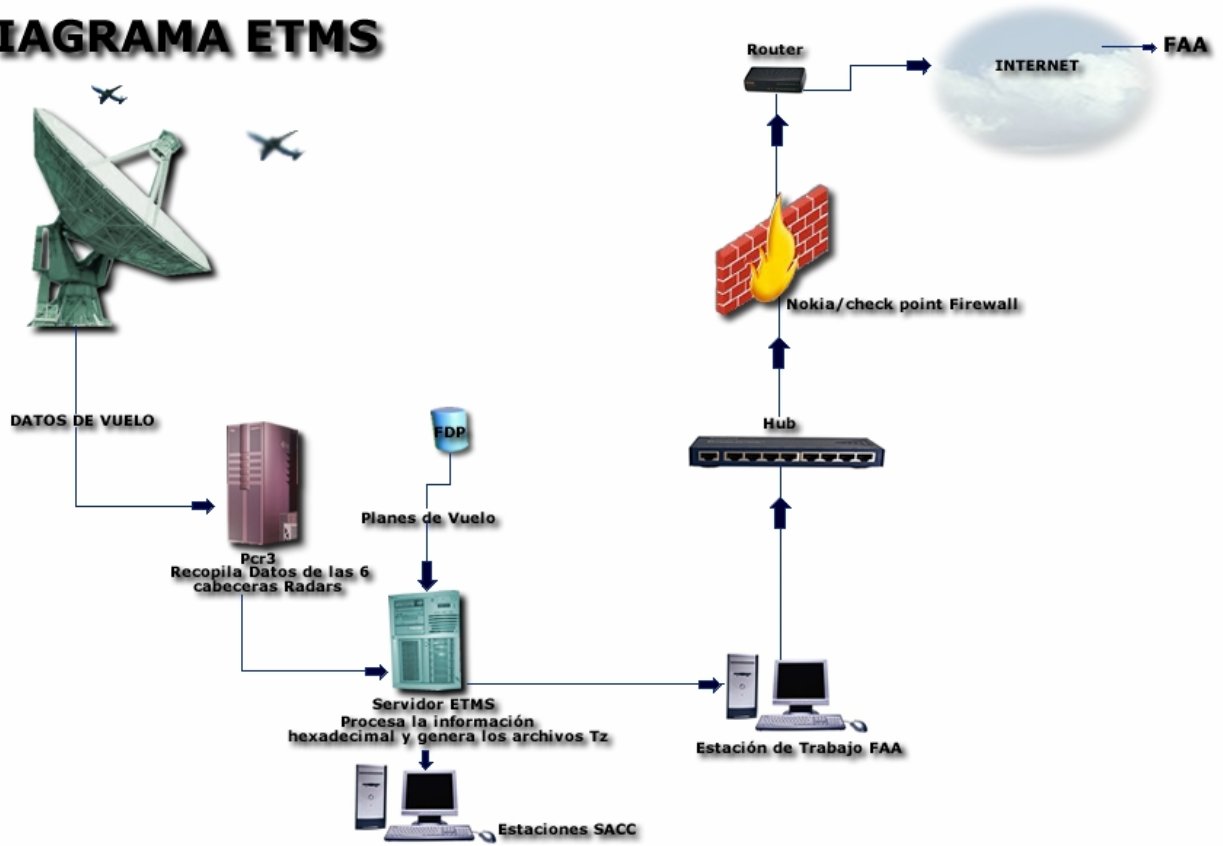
IAGRAMA ETMS

Router

INTERNET

FAA

Nokia/check point Firewall

DATOS DE VUELO

FDP

Hub

Planes de Vuelo

Pcr3
Recopila Datos de las 6 cabeceras Radars

Servidor ETMS
Procesa la información hexadecimal y genera los archivos Tz

Estación de Trabajo FAA

Estaciones SACC